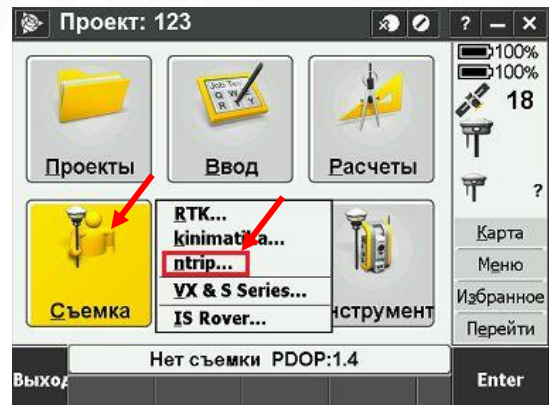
Проект: 123

? — ×

100%
100%
18
?

Job Ten
Q W
R T Y

Проекты
Ввод
Расчеты

RTK...
kinimatika...
ntrip...
VX & S Series...
IS Rover...

Съемка
нструмент

Карта
Меню
Избранное
Перейти

Нет съемки PDOP:1.4

Выход
Enter